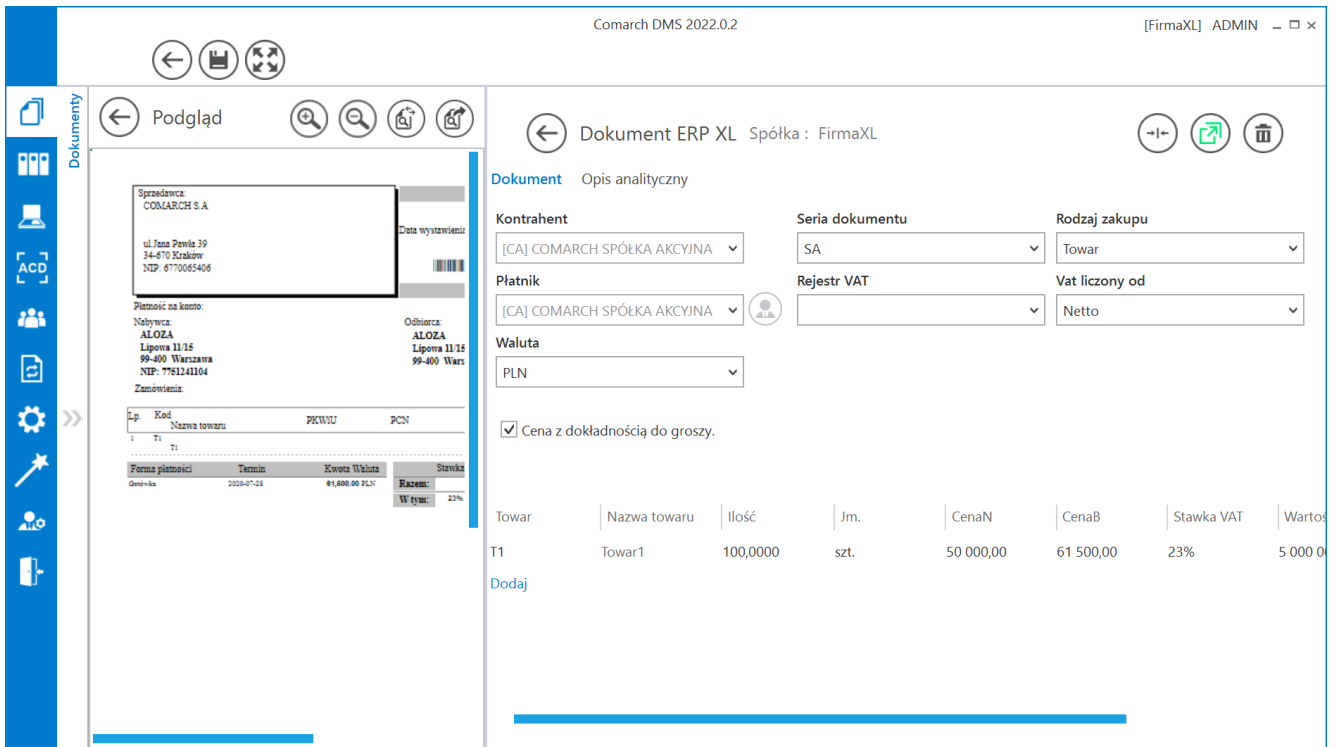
Comarch DMS 2022.0.2

[FirmaXL] ADMIN

ACD

Dokumenty

Podgląd

Sprzedawca:
COMARCH S.A

ul.Jana Pawła 39
34-670 Kraków
NIP: 6770065406

Data wystawienia

Płatność na konto:

Nabywca:
ALOZA
Lipowa 11/15
99-400 Warszawa
NIP: 7751241104

Odbiorca:
ALOZA
Lipowa 11/15
99-400 Wars

Zamówienia:

| Lp. | Kod Nazwa towaru | PKWiU | PCN |
|---|---|---|---|
| 1 | T1 T1 | | |

| Forma płatności | Termin | Kwota Waluta |
|---|---|---|
| Gotówka | 2020-07-28 | 61,600.00 PLN |

Stawka
Razem:
W tym: 23%

Dokument ERP XL Spółka : FirmaXL

Dokument Opis analityczny

Kontrahent
[CA] COMARCH SPÓŁKA AKCYJNA

Seria dokumentu
SA

Rodzaj zakupu
Towar

Płatnik
[CA] COMARCH SPÓŁKA AKCYJNA

Rejestr VAT

Vat liczony od
Netto

Waluta
PLN

Cena z dokładnością do groszy.

| Towar | Nazwa towaru | Ilość | Jm. | CenaN | CenaB | Stawka VAT | Wartoś |
|---|---|---|---|---|---|---|---|
| T1 | Towar1 | 100,0000 | szt. | 50 000,00 | 61 500,00 | 23% | 5 000 0 |

Dodaj